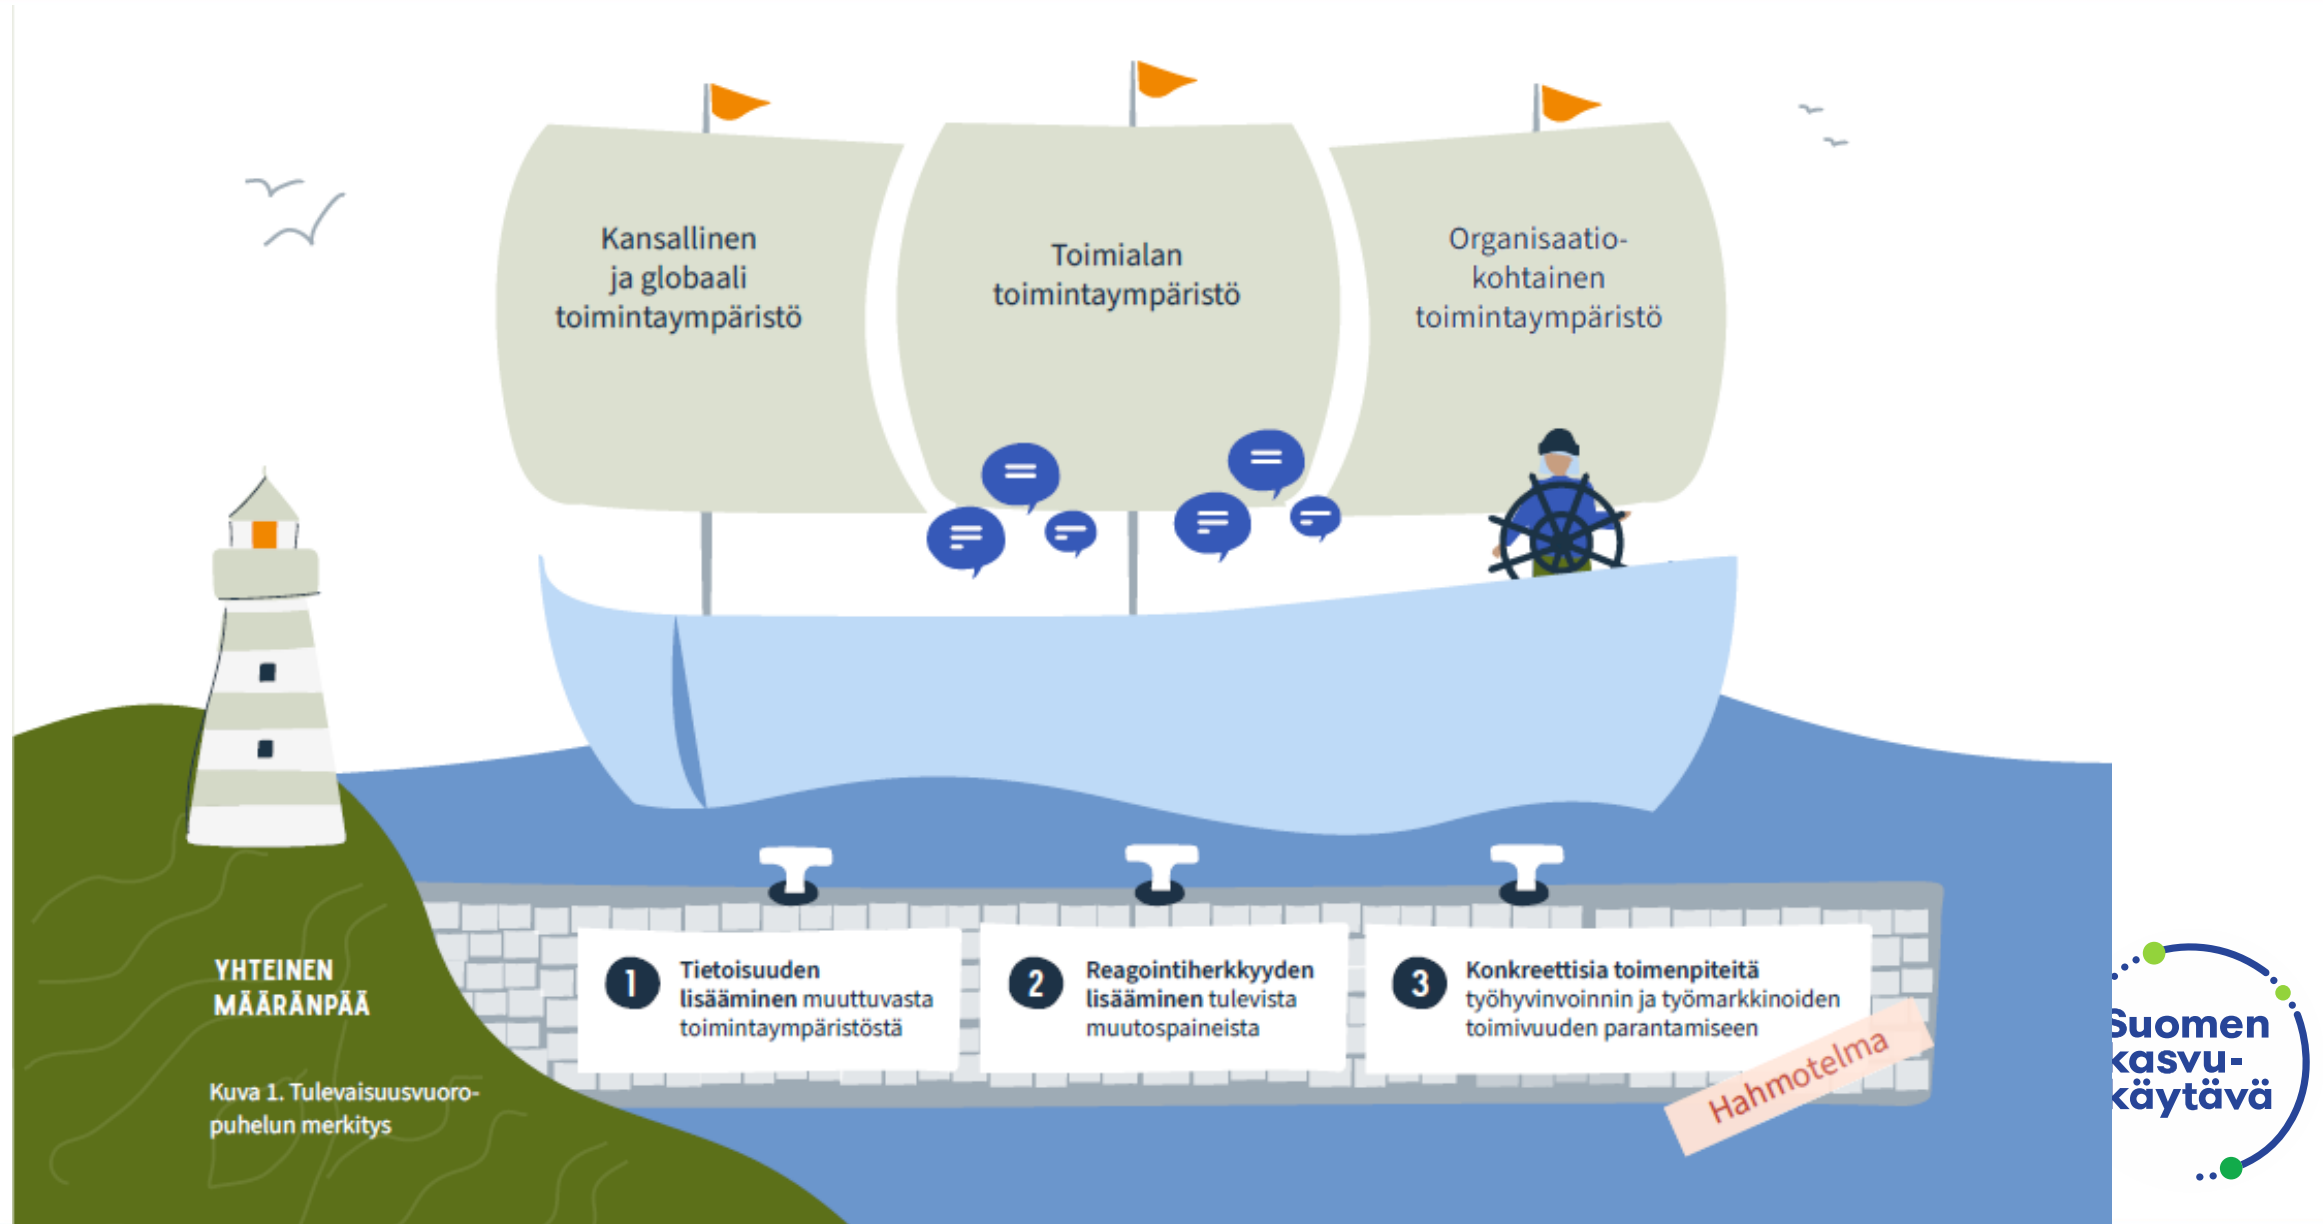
Kansallinen ja globaali toimintaympäristö

Toimialan toimintaympäristö

Organisaatiokohtainen toimintaympäristö

YHTEINEN MÄÄRÄNPÄÄ

Kuva 1. Tulevaisuusvuoropuhelun merkitys

1 Tietoisuuden lisääminen muuttuvasta toimintaympäristöstä

2 Reagointiherkkyyden lisääminen tulevista muutospaineista

3 Konkreettisia toimenpiteitä työhyvinvoinnin ja työmarkkinoiden toimivuuden parantamiseen

Hahmotelma

Suomen kasvukäytävä